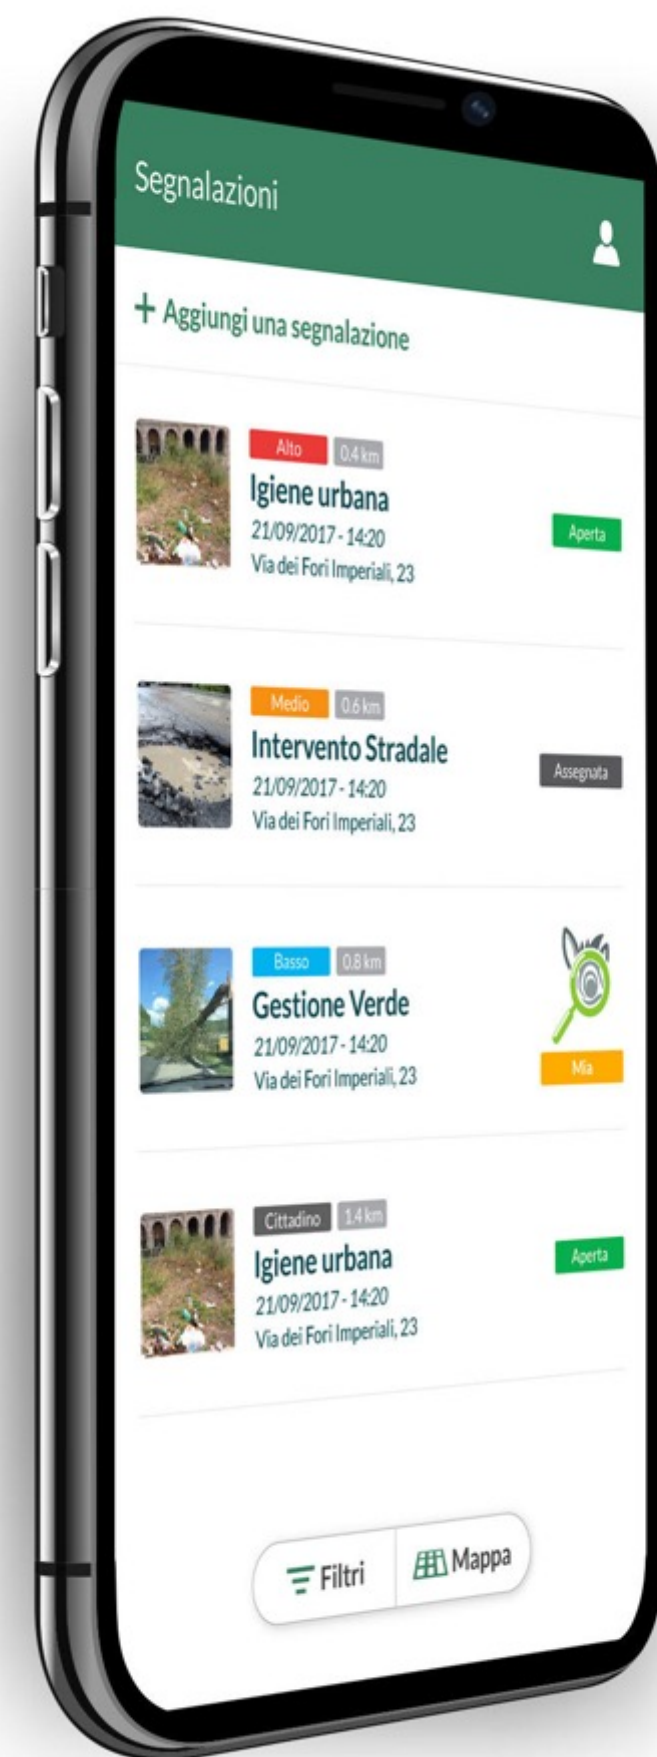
Segnalazioni

+ Aggiungi una segnalazione

Alto 0.4 km
Igiene urbana
21/09/2017 - 14:20
Via dei Fori Imperiali, 23
Aperta

Medio 0.6 km
Intervento Stradale
21/09/2017 - 14:20
Via dei Fori Imperiali, 23
Assegnata

Basso 0.8 km
Gestione Verde
21/09/2017 - 14:20
Via dei Fori Imperiali, 23
Mia

Cittadino 1.4 km
Igiene urbana
21/09/2017 - 14:20
Via dei Fori Imperiali, 23
Aperta

Filtri
Mappa